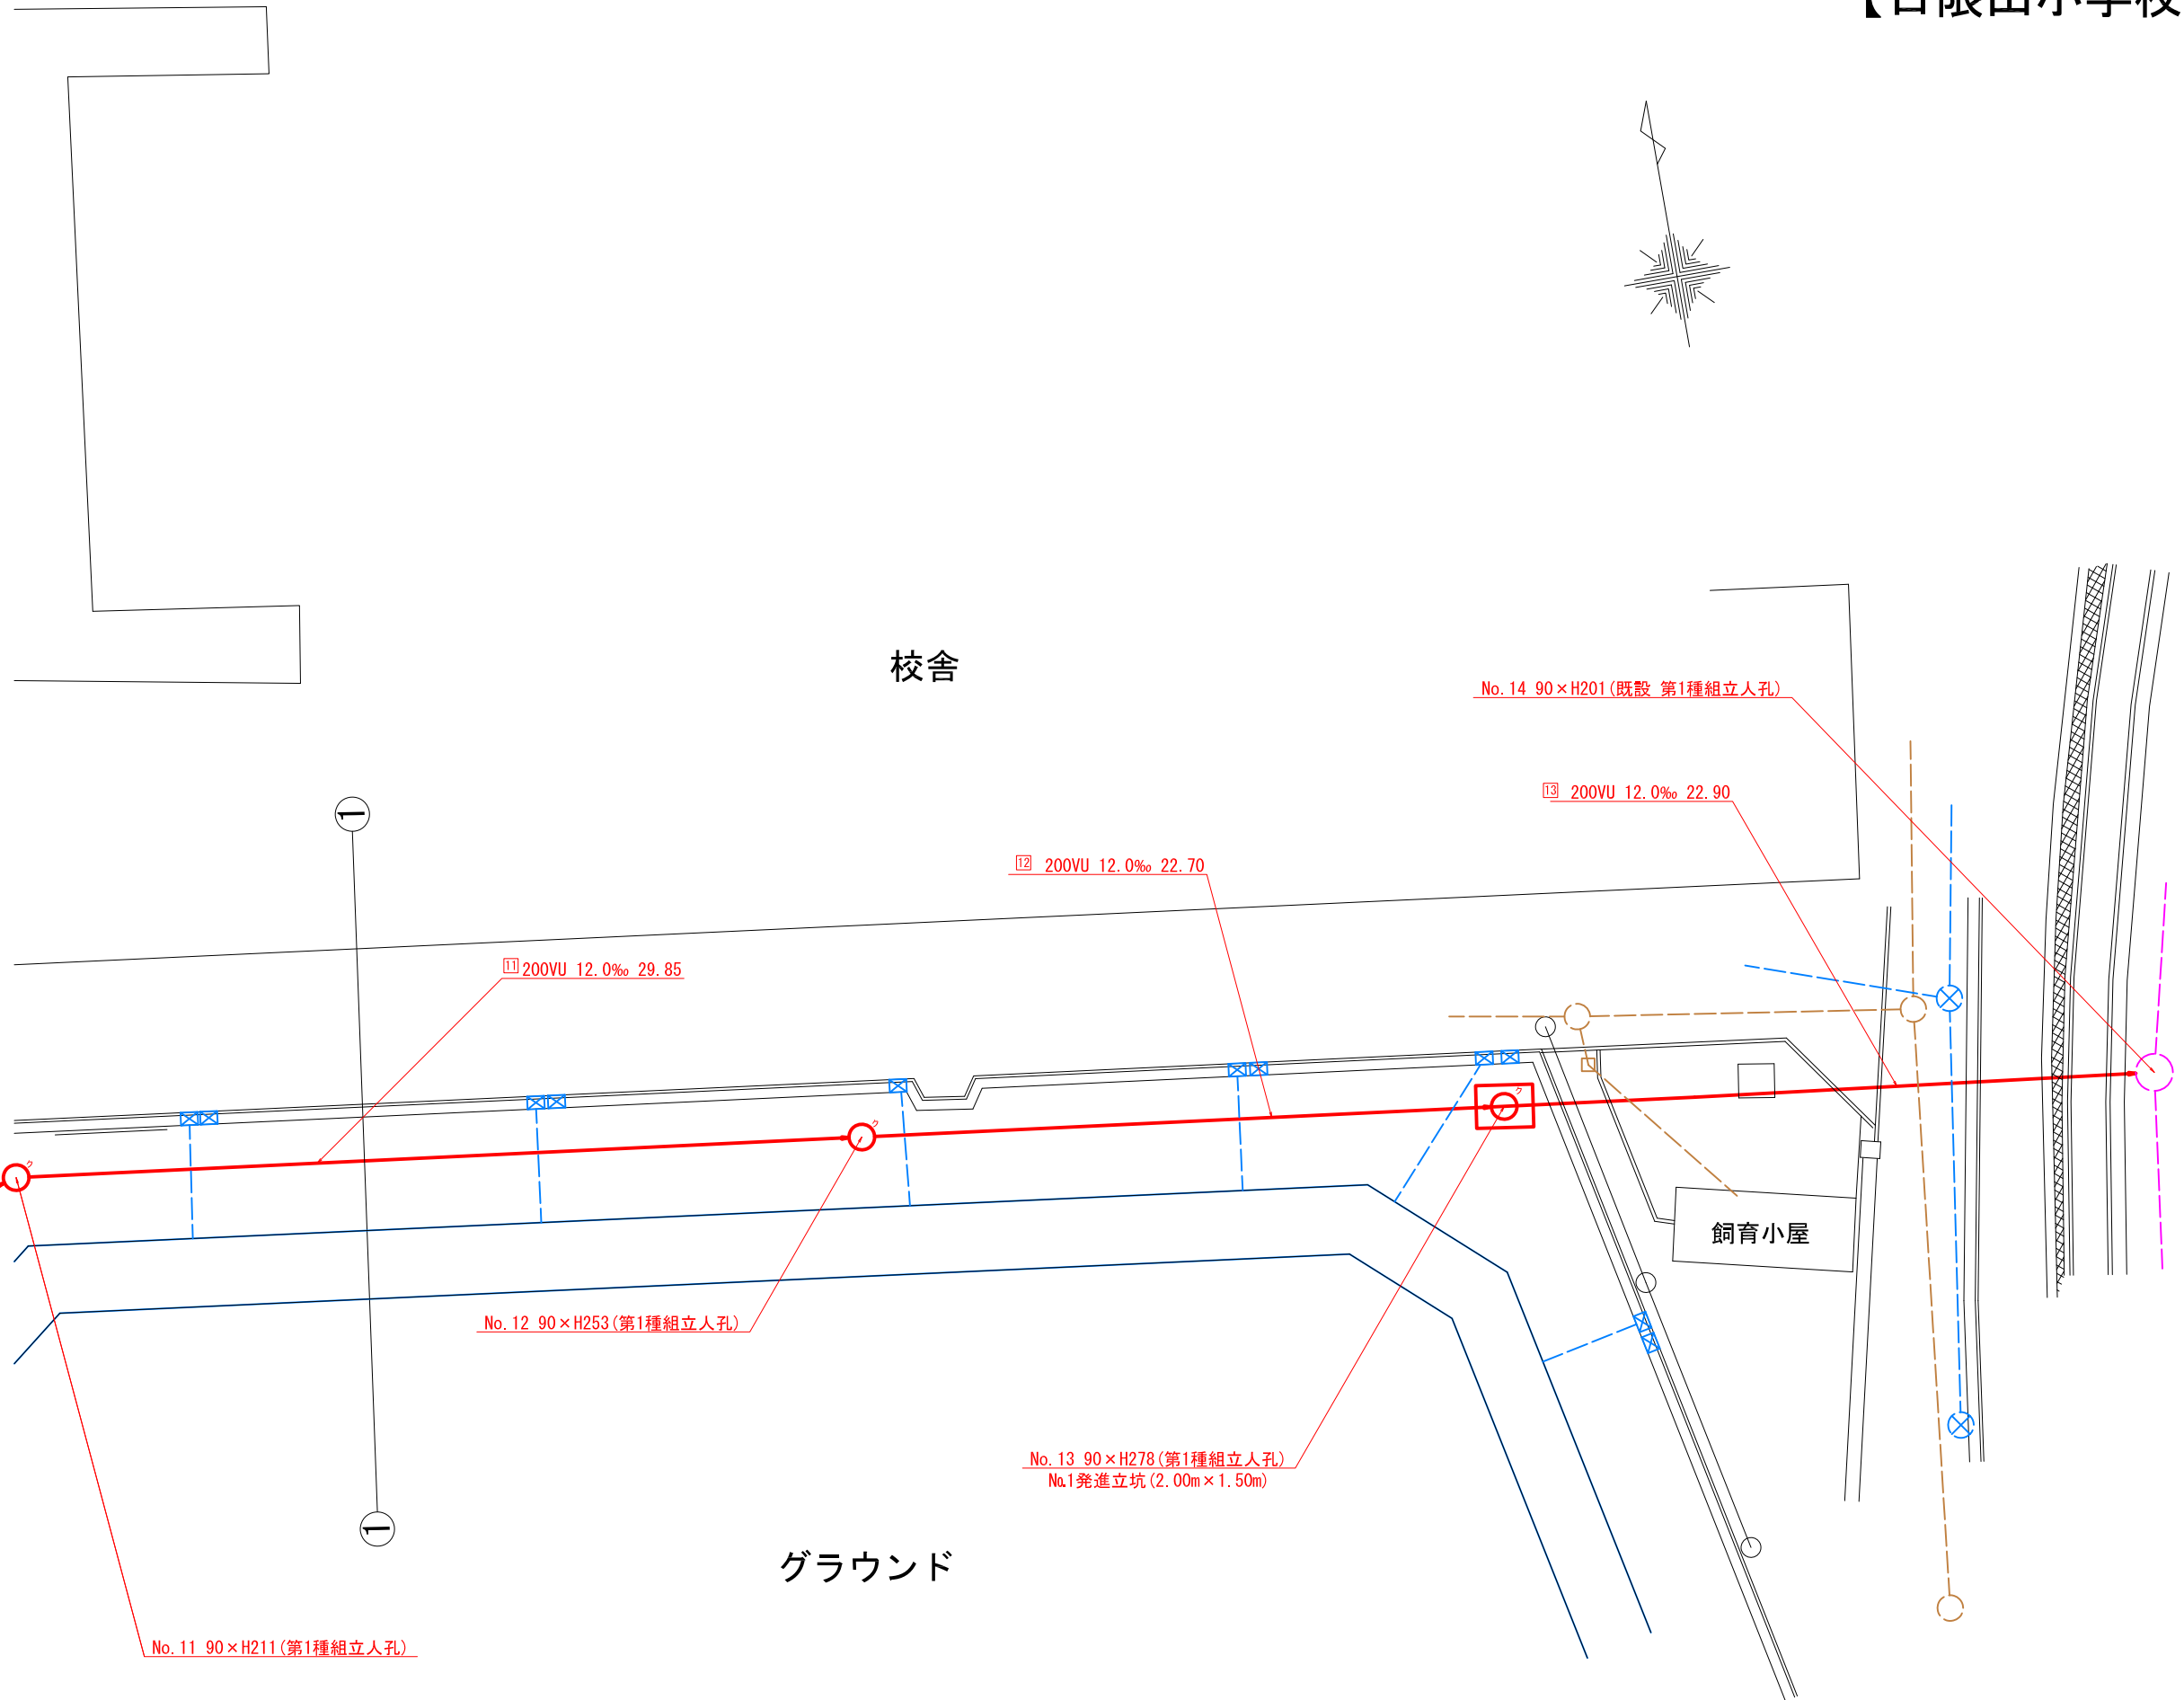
【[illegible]山小学校

校舎

No.14 90×H201(既設 第1種組立人孔)

13 200VU 12.0‰ 22.90

12 200VU 12.0‰ 22.70

11 200VU 12.0‰ 29.85

1

1

飼育小屋

No.12 90×H253(第1種組立人孔)

No.13 90×H278(第1種組立人孔)
No.1発進立坑(2.00m×1.50m)

グラウンド

No.11 90×H211(第1種組立人孔)